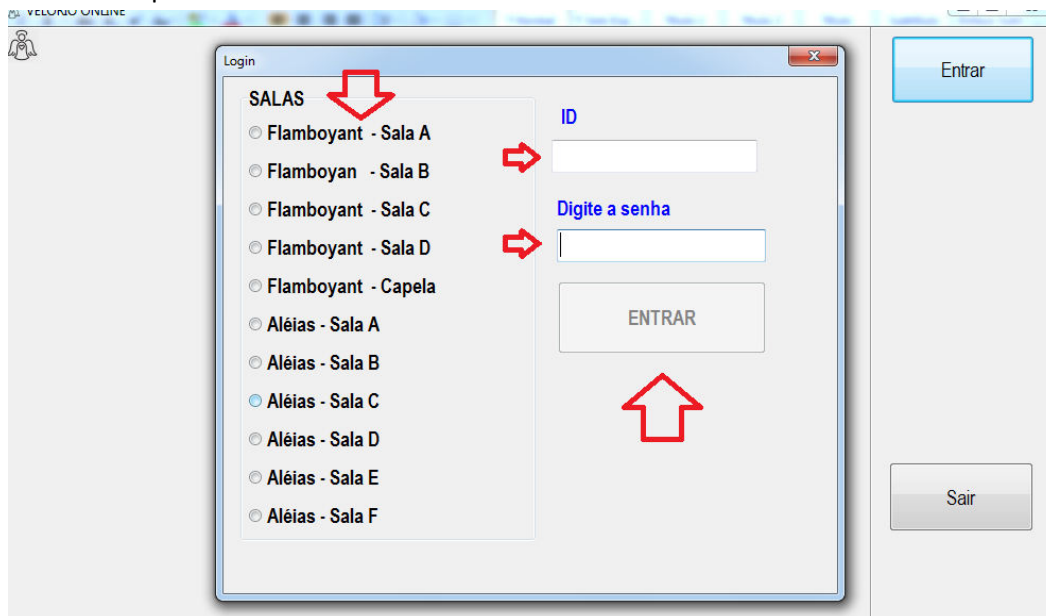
VELÓRIO ONLINE

Login

SALAS

Flamboyant - Sala A

Flamboyan - Sala B

Flamboyant - Sala C

Flamboyant - Sala D

Flamboyant - Capela

Aléias - Sala A

Aléias - Sala B

Aléias - Sala C

Aléias - Sala D

Aléias - Sala E

Aléias - Sala F

ID

Digite a senha

ENTRAR

Entrar

Sair